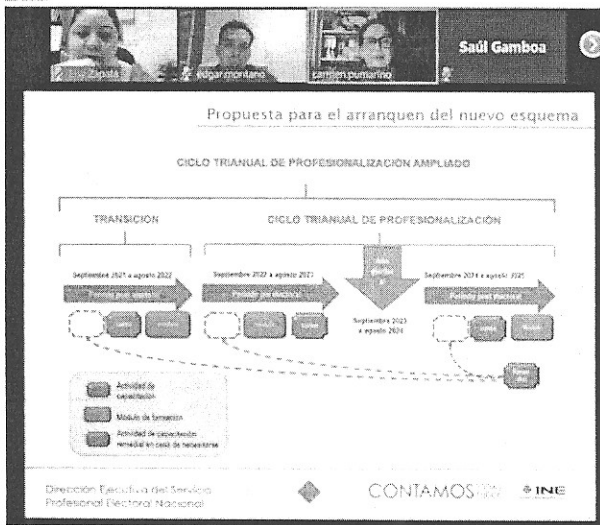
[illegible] Zapata

edgar montano

carmen pumarino

Saúl Gamboa

Propuesta para el arranquen del nuevo esquema

CICLO TRIANUAL DE PROFESIONALIZACIÓN AMPLIADO

TRANSICIÓN

CICLO TRIANUAL DE PROFESIONALIZACIÓN

Septiembre 2021 a agosto 2022

Proceso post electoral

Septiembre 2022 a agosto 2023

Proceso no electoral

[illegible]

Septiembre 2023 a agosto 2024

Septiembre 2024 a agosto 2025

Proceso post electoral

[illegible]

Actividad de capacitación

Módulo de formación

Actividad de capacitación remedial en caso de necesitarse

Dirección Ejecutiva del Servicio Profesional Electoral Nacional

CONTAMOS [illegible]

INE